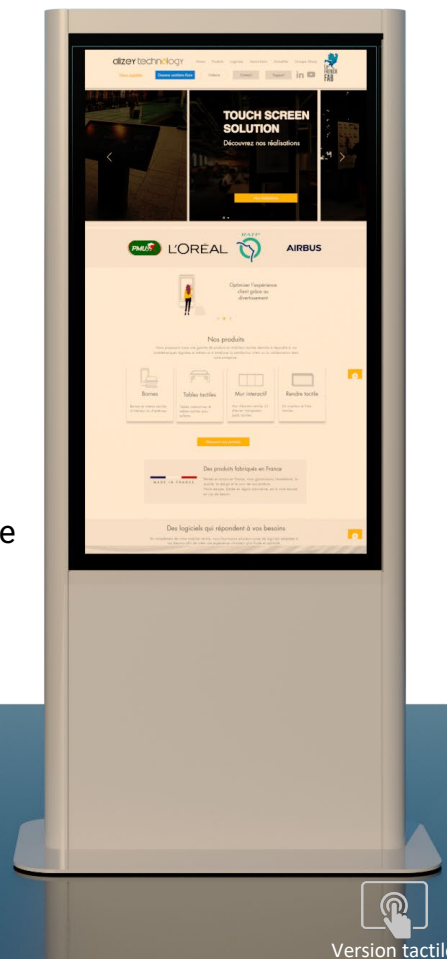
alzey technology

TOUCH SCREEN SOLUTION

Découvrez nos réalisations

PMU L'ORÉAL RATP AIRBUS

Optimiser l'expérience client grâce au divertissement

Nos produits

Bornes

Tables tactiles

Mur interactif

Rendre tactile

Des produits fabriqués en France

MADE IN FRANCE

Des logiciels qui répondent à vos besoins

e

Version tactile